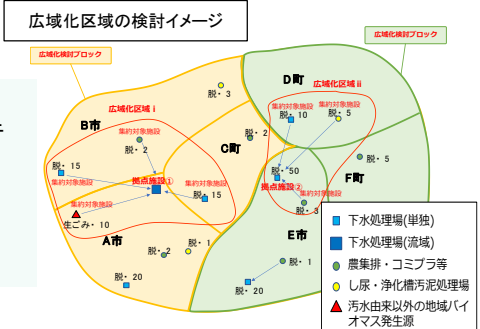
広域化区域の検討イメージ

広域化検討ブロック

広域化検討ブロック

D町

広域化区域 ii

脱・3

集約対象施設

集約対象施設

脱・10

脱・5

広域化区域 i

B市

集約対象施設

脱・2

脱・2

C町

脱・15

集約対象施設

拠点施設①

集約対象施設

脱・15

集約対象施設

脱・50

脱・5

拠点施設②

F町

集約対象施設

生ごみ・10

脱・3

A市

脱・2

脱・1

E市

脱・1

脱・20

脱・20

下水処理場(単独)

下水処理場(流域)

農集排・コミプラ等

し尿・浄化槽汚泥処理場

汚水由来以外の地域バイオマス発生源